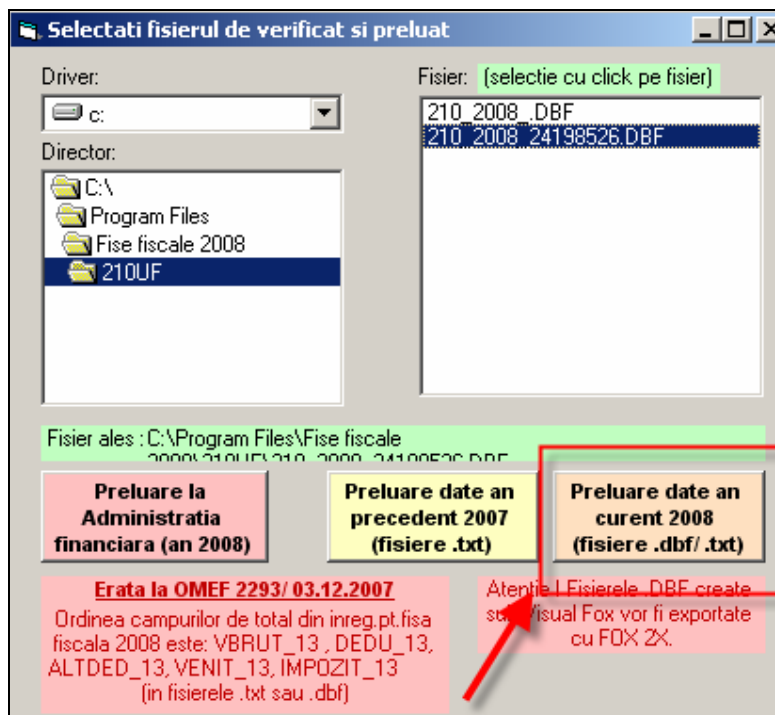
Selectati fisierul de verificat si preluat

Driver:

c:

Director:

C:\
Program Files
Fise fiscale 2008
210UF

Fisier: (selectie cu click pe fisier)

210_2008_.DBF
210_2008_24198526.DBF

Fisier ales : C:\Program Files\Fise fiscale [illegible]

Preluare la Administratia financiara (an 2008)

Preluare date an precedent 2007 (fisiere .txt)

Preluare date an curent 2008 (fisiere .dbf/ .txt)

Erata la OMEF 2293/ 03.12.2007

Ordinea campurilor de total din inreg.pt.fisa fiscala 2008 este: VBRUT_13 , DEDU_13, ALTDED_13, VENIT_13, IMPOZIT_13 (in fisierele .txt sau .dbf)

Atentie ! Fisierele .DBF create sub Visual Fox vor fi exportate cu FOX 2X.